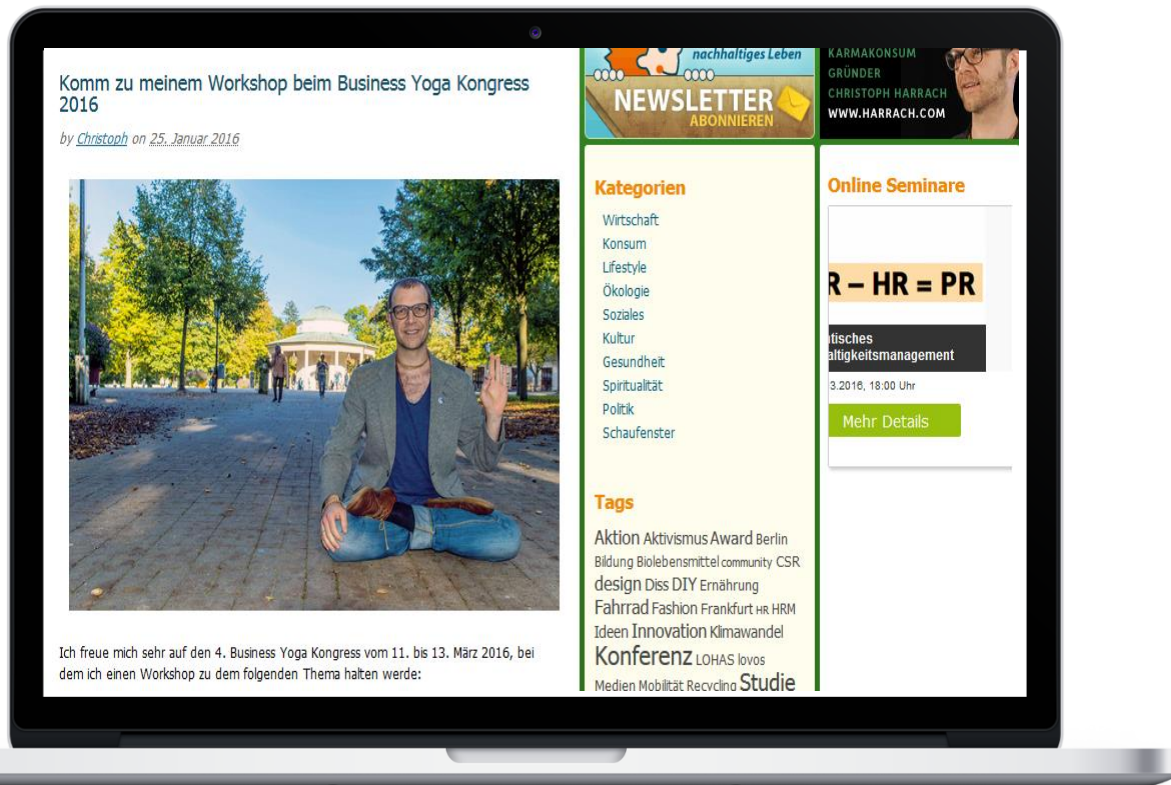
Komm zu meinem Workshop beim Business Yoga Kongress 2016

by Christoph on 25. Januar 2016

Ich freue mich sehr auf den 4. Business Yoga Kongress vom 11. bis 13. März 2016, bei dem ich einen Workshop zu dem folgenden Thema halten werde:

nachhaltiges Leben

NEWSLETTER ABONNIEREN

KARMAKONSUM GRÜNDER CHRISTOPH HARRACH WWW.HARRACH.COM

Kategorien

Wirtschaft
Konsum
Lifestyle
Ökologie
Soziales
Kultur
Gesundheit
Spiritualität
Politik
Schaufenster

Tags

Aktion Aktivismus Award Berlin Bildung Biolebensmittel community CSR design Diss DIY Ernährung Fahrrad Fashion Frankfurt HR HRM Ideen Innovation Klimawandel Konferenz LOHAS lovos Medien Mobilität Recycling Studie

Online Seminare

R – HR = PR

tisches
altigkeitsmanagement

3.2016, 18:00 Uhr

Mehr Details